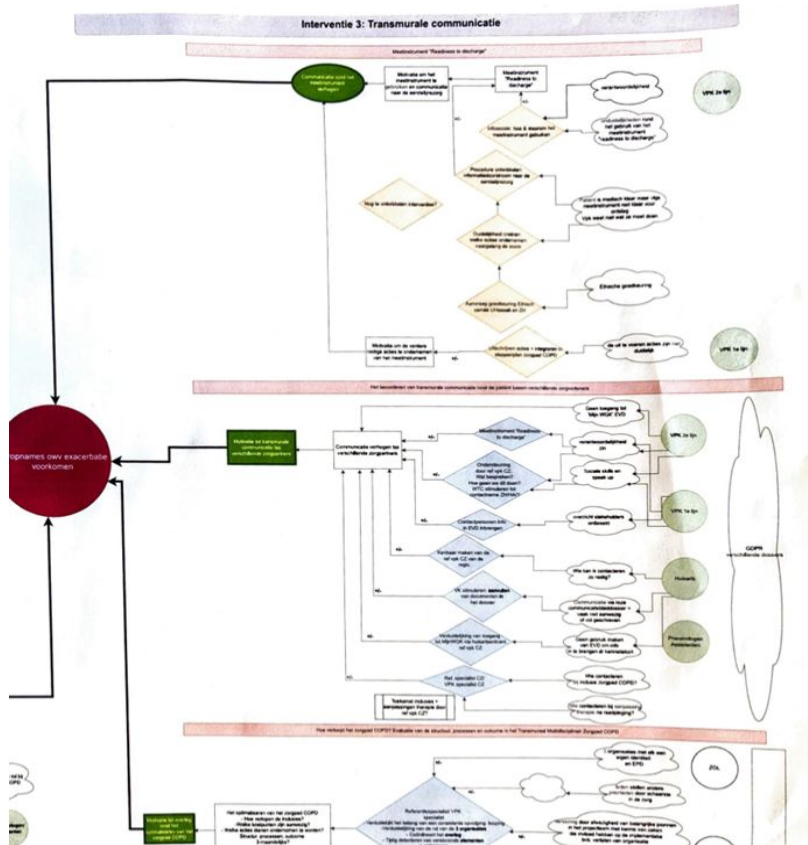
Interventie 3: Transmurale communicatie

Meetinstrument "Readiness to discharge"

Communicatie rond het meetinstrument verhogen

Motivatie om het meetinstrument te gebruiken en communicatie naar de eerstelijnszorg

Meetinstrument "Readiness to discharge"

verantwoordelijkheid

Onduidelijkheden rond het gebruik van het meetinstrument "readiness to discharge"

VPK 2e lijn

Uitbouwen: hoe & wanneer het meetinstrument gebruiken

Procedure ontwikkelen informatiedoorstroom naar de eerstelijnszorg

Hoe is ontwikkelen interventies?

Patiënt is medisch klaar maar rijp meetinstrument niet klaar voor ontslag. Vpk weet niet wat ze moet doen

Duidelijkheid creëren welke acties ondernomen naargelang de score

Aanvraag goedkeuring Ethisch comité UHasselt en ZH

Ethische goedkeuring

Motivatie om de verdere nodige acties te ondernemen van het meetinstrument

Uitschrijven acties + integreren in zorgpad COPD

de uit te voeren acties zijn niet duidelijk

VPK 1e lijn

Het bevorderen van transmurale communicatie rond de patiënt tussen verschillende zorgverleners

Opnames owv exacerbatie voorkomen

Motivatie tot transmurale communicatie tss verschillende zorgpartners

Communicatie verhogen tss verschillende zorgpartners

Meetinstrument "Readiness to discharge"

Geen toegang tot bijv. WGK EVD

verantwoordelijkheid zin

VPK 2e lijn

Ondersteuning door ref vpk CZ: Wat bespreken? Hoe geen wis dit doen? Wie stimuleert het contactname ZH/HA?

Sociale skills en speak up

VPK 1e lijn

Contactpersonen info in EVD inbrengen

overzicht stakeholders ontbreekt

GDPR verschillende dossiers

Kaartjes maken van de ref vpk CZ van de regio.

Wie kan ik contacteren zo nodig?

Huisarts

VK stimuleren aanvullen van documenten in het dossier

Communicatie via reeds communicatiekanalen + vaak niet aanwezig of vol gescheiden

Pneumologen Assistenten

Verduidelijking van toegang tot bijv.WGK via huisartsen/ref vpk CZ

Geen gebruik maken van EVD om info in te brengen al transmuraal

Ref. specialist CD VPK specialist CZ

Wie contacteren bij inclusie zorgpad COPD?

Toekomst inclusies + bereikingen therapie door ref vpk CZ?

Wie contacteren bij verpleging therapie na toediening?

Hoe verloopt het zorgpad COPD? Evaluatie van de structuur, processen en outcome in het Transmuraal Multidisciplinair Zorgpad COPD

Zorgprocessen met elk een eigen identiteit en EPD

ZOL

Soms stellen andere prioriteiten door schaarste in de zorg

Motivatie tot overleg rond het zorgpad COPD

Het optimaliseren van het zorgpad COPD: Hoe verlopen de inclusies? Welke knelpunten zijn aanwezig? Welke acties dienen ondernomen te worden? Structuur, processen, outcome 3-maandelijks?

Referentiespecialist VPK specialist: Verduidelijkt het belang van een consistente opvolging, bezorgt Verduidelijking van de rol van de 3 organisaties, Coördineert het overleg, Tijdig delegeren van verschillende elementen

Inclusie door afwezigheid van betrokken personen in het projectteam: het team van ziekten die inzicht hebben op de implementatie link vertalen van organisatie